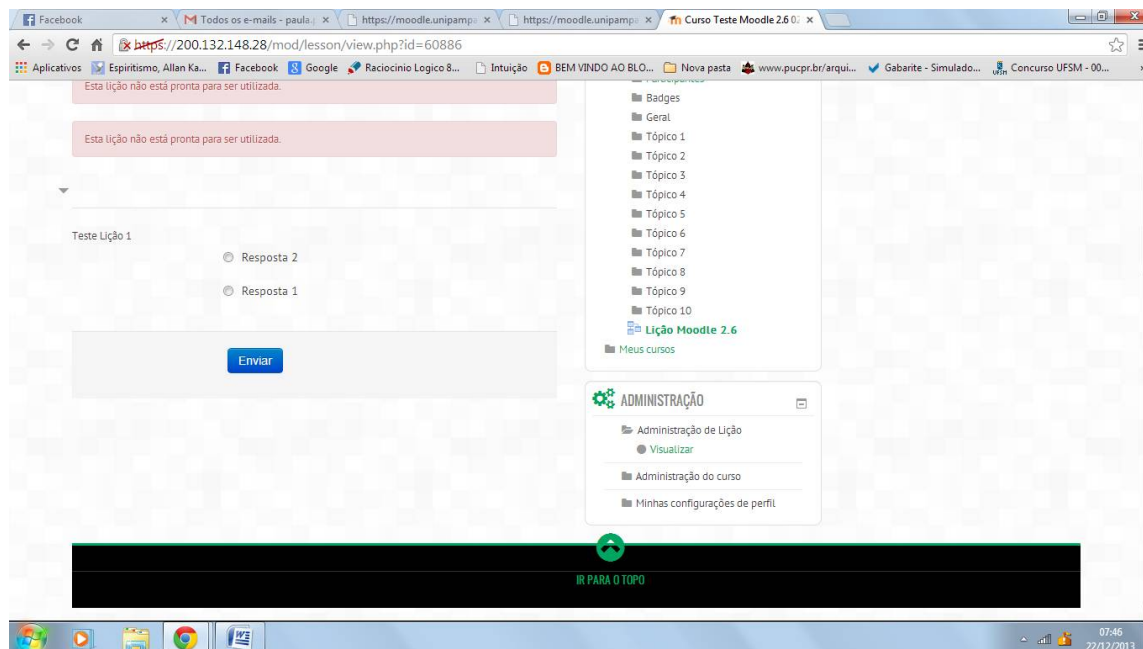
Facebook × | Todos os e-mails - paula. × | https://moodle.unipampa × | https://moodle.unipampa × | Curso Teste Moodle 2.6 0 ×

https://200.132.148.28/mod/lesson/view.php?id=60886

Aplicativos | Espiritismo, Allan Ka... | Facebook | Google | Raciocinio Logico 8... | Intuição | BEM VINDO AO BLO... | Nova pasta | www.pucpr.br/arqui... | Gabarite - Simulado... | Concurso UFSM - 00...

Esta lição não está pronta para ser utilizada.

Esta lição não está pronta para ser utilizada.

Teste Lição 1

Resposta 2

Resposta 1

Enviar

Badges
Geral
Tópico 1
Tópico 2
Tópico 3
Tópico 4
Tópico 5
Tópico 6
Tópico 7
Tópico 8
Tópico 9
Tópico 10
Lição Moodle 2.6
Meus cursos

ADMINISTRAÇÃO

Administração de Lição
Visualizar
Administração do curso
Minhas configurações de perfil

IR PARA O TOPO

07:46
22/12/2013